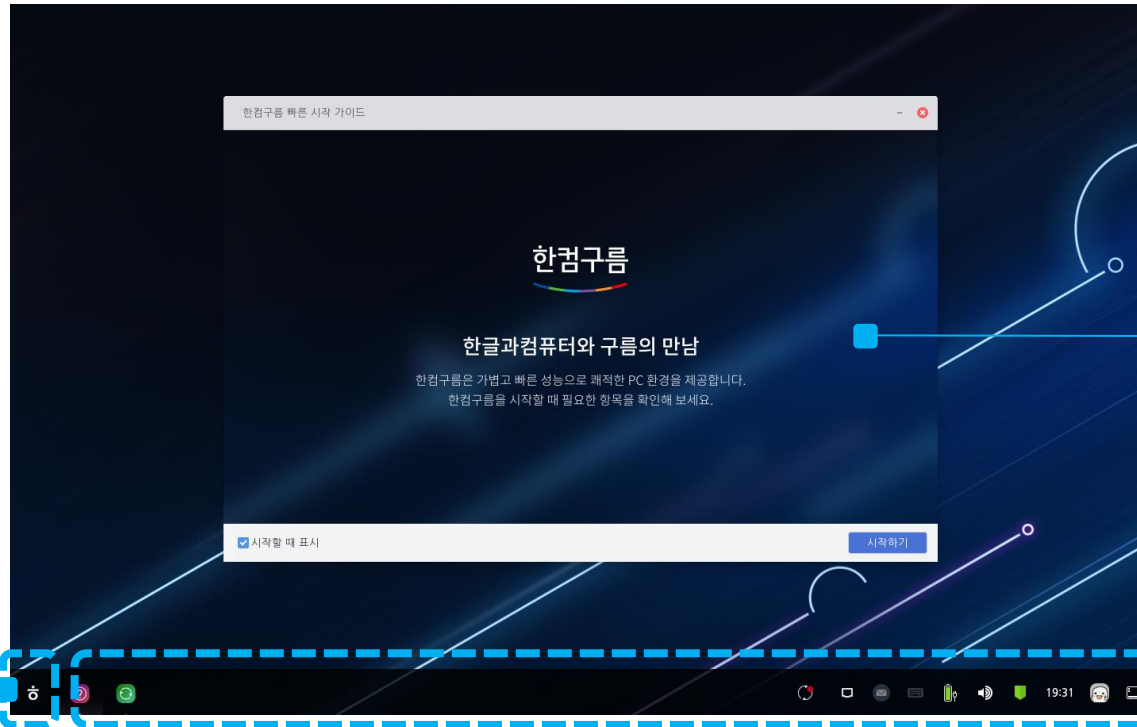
한컴구름 빠른 시작 가이드

한컴구름

한글과컴퓨터와 구름의 만남

한컴구름은 가볍고 빠른 성능으로 쾌적한 PC 환경을 제공합니다.
한컴구름을 시작할 때 필요한 항목을 확인해 보세요.

시작할 때 표시

시작하기

19:31